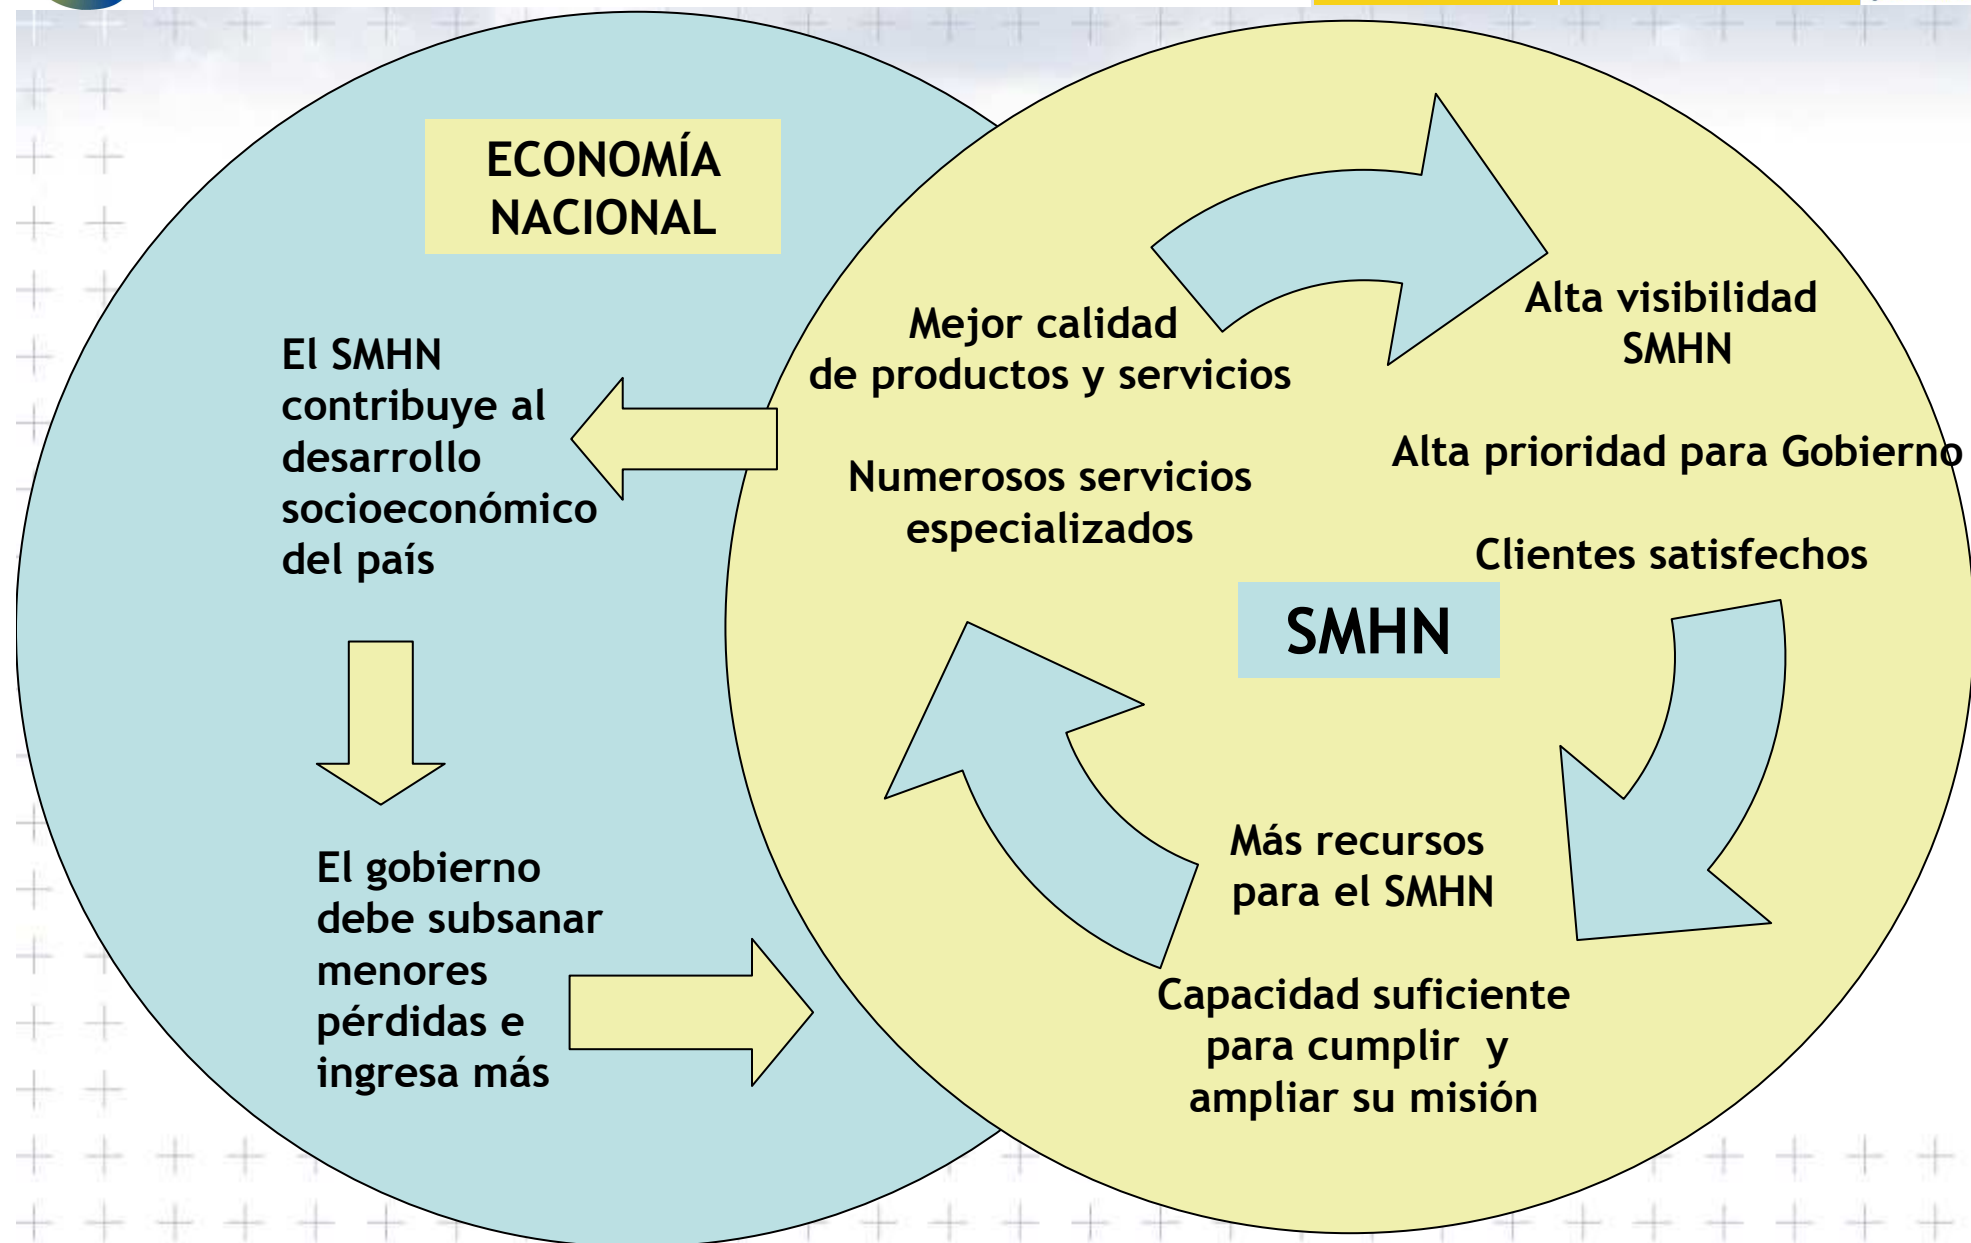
ECONOMÍA NACIONAL

El SMHN contribuye al desarrollo socioeconómico del país

El gobierno debe subsanar menores pérdidas e ingresa más

Mejor calidad de productos y servicios

Alta visibilidad SMHN

Alta prioridad para Gobierno

Numerosos servicios especializados

Clientes satisfechos

SMHN

Más recursos para el SMHN

Capacidad suficiente para cumplir y ampliar su misión